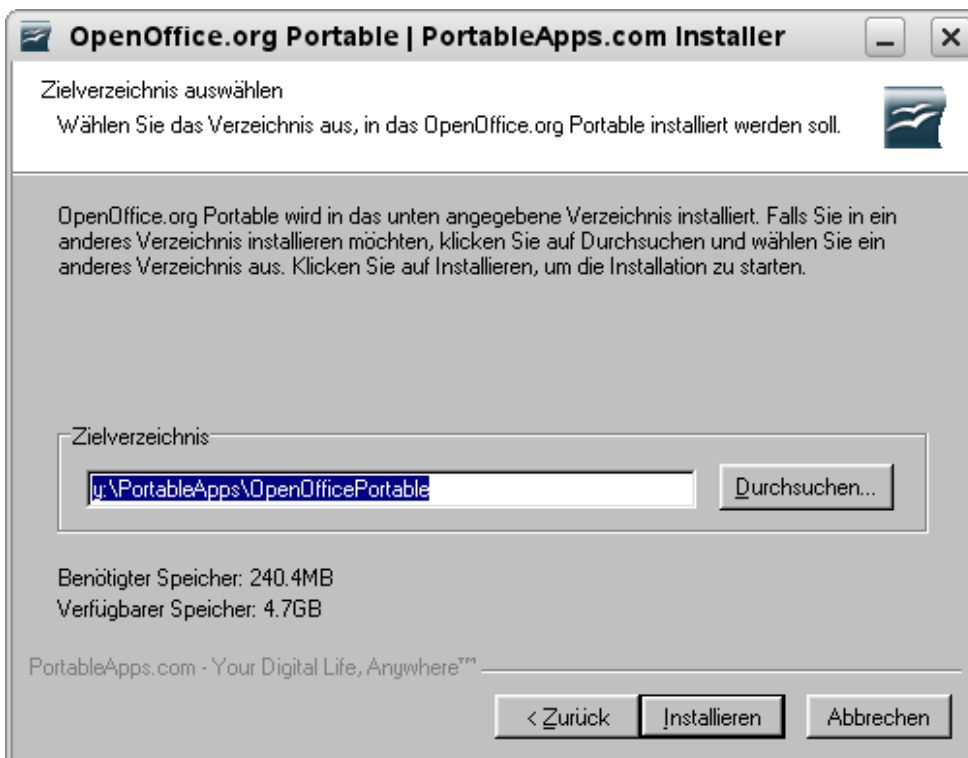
OpenOffice.org Portable | PortableApps.com Installer

_ X

Zielverzeichnis auswählen

Wählen Sie das Verzeichnis aus, in das OpenOffice.org Portable installiert werden soll.

OpenOffice.org Portable wird in das unten angegebene Verzeichnis installiert. Falls Sie in ein anderes Verzeichnis installieren möchten, klicken Sie auf Durchsuchen und wählen Sie ein anderes Verzeichnis aus. Klicken Sie auf Installieren, um die Installation zu starten.

Zielverzeichnis

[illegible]:\PortableApps\OpenOfficePortable

Durchsuchen...

Benötigter Speicher: 240.4MB

Verfügbarer Speicher: 4.7GB

PortableApps.com - Your Digital Life, Anywhere™

< Zurück

Installieren

Abbrechen